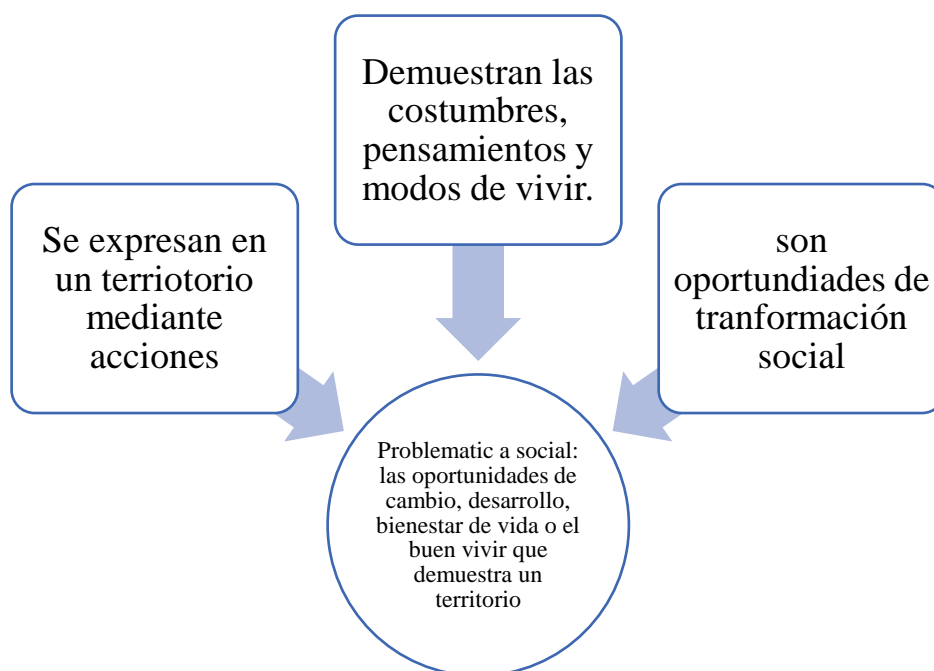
Demuestran las costumbres, pensamientos y modos de vivir.

Se expresan en un terriotorio mediante acciones

son oportundiades de tranformación social

Problematic a social: las oportunidades de cambio, desarrollo, bienestar de vida o el buen vivir que demuestra un territorio